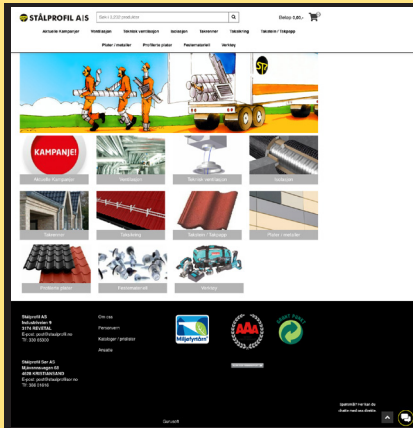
STÅLPROFIL AS

Søk i 3,000 produkter

Beløp 0,00,-

Aktuelle Kampanjer | Ventilasjon | Tekniske ventilasjon | Isolasjon | Takrenner | Taktekking | Taksikring / Takstiger

Plater / metaller | Profilerte plater | Festemateriell | Verktøy

STP

KAMPANJE!

Aktuelle Kampanjer | Ventilasjon | Teknisk ventilasjon | Isolasjon

Takrenner | Taktekking | Taksikring / Takstiger | Plater / metaller

Profilerte plater | Festemateriell | Verktøy

Stålprofil AS
Industriveien 9
3175 REVETAL
E-post: post@stalprofil.no
Tlf: 330 03000

Stålprofil Sør AS
Mjåvannsvegen 68
4628 KRISTIANSAND
E-post: post@stalprofilsor.no
Tlf: 380 21010

Om oss
Personvern
Kataloger / prislister
Ansatte

Miljøfyrtårn

AAA

GRØNT PUNKT

Stålprofil? Ta fatt du chatte med oss direkte

Gunsoft